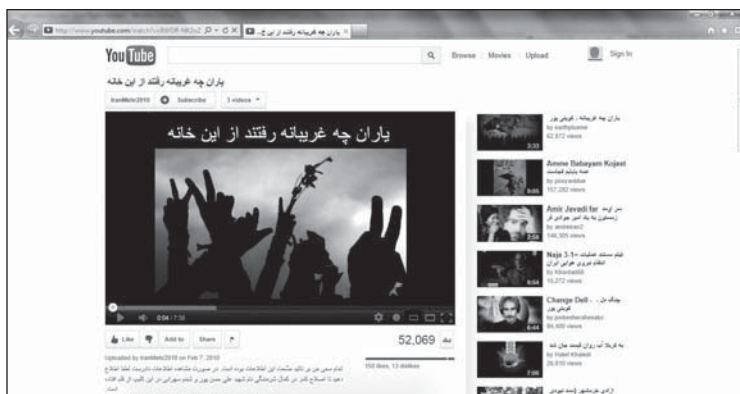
http://www.youtube.com/watch?v=8WDR-NkDxZ
یاران چه غریبانه رفتند از این خ...

YouTube
Browse | Movies | Upload
Sign In

یاران چه غریبانه رفتند از این خانه
IranMehr2010 Subscribe 3 videos

یاران چه غریبانه رفتند از این خانه

0:04 / 7:35

Like Add to Share
52,069
150 likes, 13 dislikes

Uploaded by IranMehr2010 on Feb 7, 2010
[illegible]

یاران چه غریبانه - گوگوش
by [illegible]
62,872 views
3:33

Amme Babayam Kojast
عمه بابایم کجاست
by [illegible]
157,282 views
6:06

Amir Javadi far
زمستون به یاد امیر جوادی فر
by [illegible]
146,305 views
2:58

Naja 3-1
فیلم مستند عملیات ۱-۳
انتظام نیروی انتظامی ایران
by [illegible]
15,272 views
3:15

Change Dell - ...
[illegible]
by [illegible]
84,460 views
6:44

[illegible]
by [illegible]
28,610 views
7:06

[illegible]